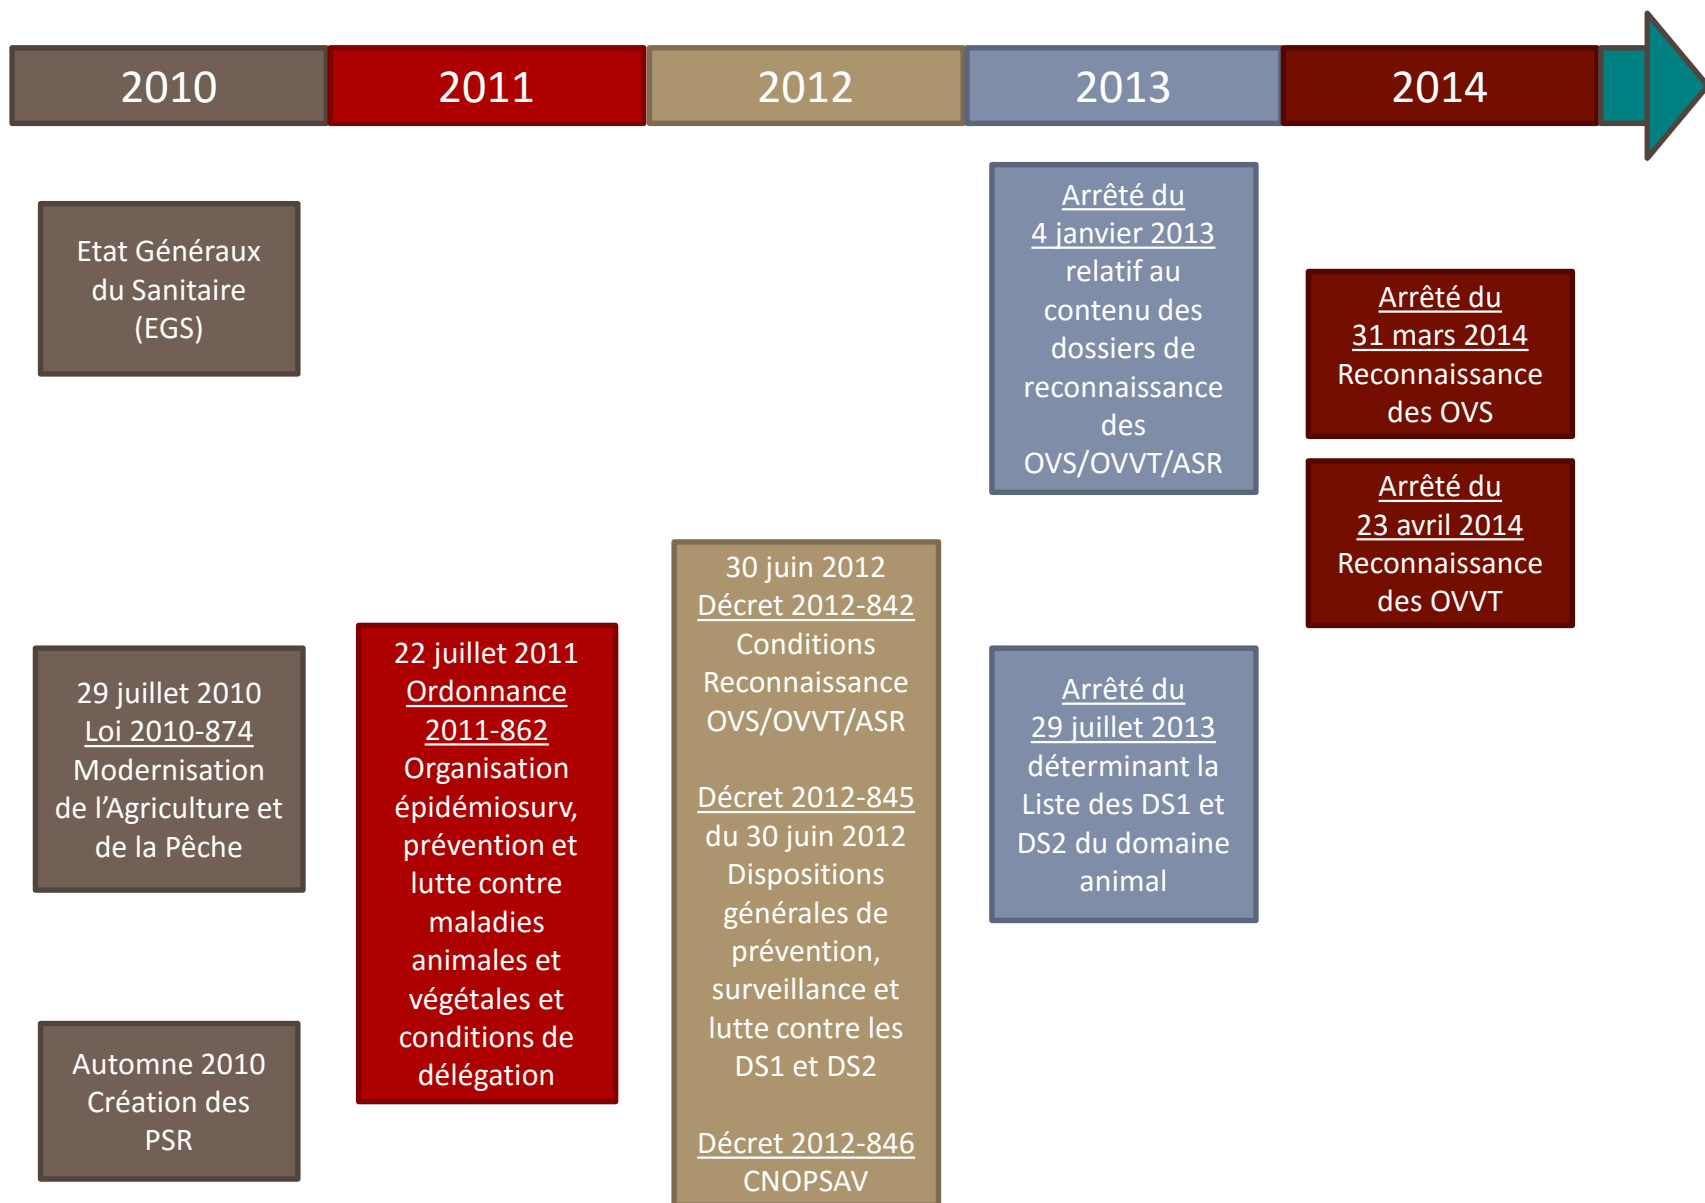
2010

2011

2012

2013

2014

Etat Généraux du Sanitaire (EGS)

29 juillet 2010
Loi 2010-874
Modernisation de l'Agriculture et de la Pêche

Automne 2010
Création des PSR

22 juillet 2011
Ordonnance 2011-862
Organisation épidémiosurv, prévention et lutte contre maladies animales et végétales et conditions de délégation

30 juin 2012
Décret 2012-842
Conditions Reconnaissance OVS/OVVT/ASR

Décret 2012-845
du 30 juin 2012
Dispositions générales de prévention, surveillance et lutte contre les DS1 et DS2

Décret 2012-846
CNOPSAV

Arrêté du 4 janvier 2013
relatif au contenu des dossiers de reconnaissance des OVS/OVVT/ASR

Arrêté du 29 juillet 2013
déterminant la Liste des DS1 et DS2 du domaine animal

Arrêté du 31 mars 2014
Reconnaissance des OVS

Arrêté du 23 avril 2014
Reconnaissance des OVVT